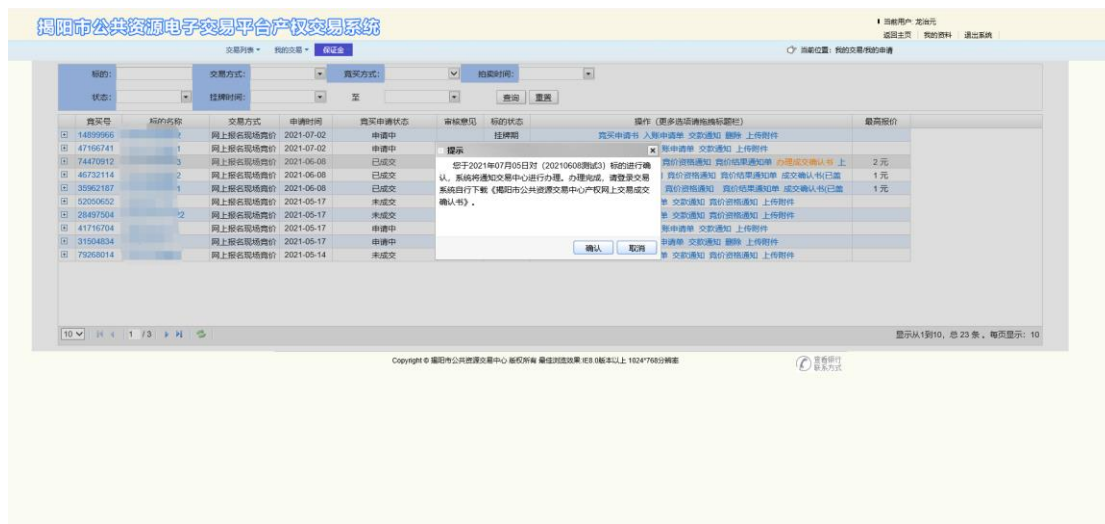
揭阳市公共资源电子交易平台产权交易系统

当前用户: 龙治元
返回主页 | 我的资料 | 退出系统

交易列表 ▾ 我的交易 ▾ 保证金

当前位置: 我的交易/我的申请

标的: 交易方式: 竞买方式: 拍卖时间:
状态: 挂牌时间: 至 查询 重置

| 竞买号 | 标的名称 | 交易方式 | 申请时间 | 竞买申请状态 | 审核意见 | 标的状态 | 操作 (更多选项请拖拽标题栏) | 最高报价 |
|---|---|---|---|---|---|---|---|---|
| 14899966 | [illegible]2 | 网上报名现场竞价 | 2021-07-02 | 申请中 | | 挂牌期 | 竞买申请书 入账申请单 交款通知 删除 上传附件 | |
| 47166741 | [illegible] | 网上报名现场竞价 | 2021-07-02 | 申请中 | | | 账申请单 交款通知 上传附件 | |
| 74470912 | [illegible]3 | 网上报名现场竞价 | 2021-06-08 | 已成交 | | | 竞价资格通知 竞价结果通知单 办理成交确认书 上 | 2元 |
| 46732114 | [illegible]2 | 网上报名现场竞价 | 2021-06-08 | 已成交 | | | 竞价资格通知 竞价结果通知单 成交确认书(已盖 | 1元 |
| 35962187 | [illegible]1 | 网上报名现场竞价 | 2021-06-08 | 已成交 | | | 竞价资格通知 竞价结果通知单 成交确认书(已盖 | 1元 |
| 52050652 | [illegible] | 网上报名现场竞价 | 2021-05-17 | 未成交 | | | 单 交款通知 竞价资格通知 上传附件 | |
| 28497504 | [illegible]2 | 网上报名现场竞价 | 2021-05-17 | 未成交 | | | 单 交款通知 竞价资格通知 上传附件 | |
| 41716704 | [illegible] | 网上报名现场竞价 | 2021-05-17 | 申请中 | | | 账申请单 交款通知 上传附件 | |
| 31504834 | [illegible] | 网上报名现场竞价 | 2021-05-17 | 申请中 | | | 申请单 交款通知 删除 上传附件 | |
| 79268014 | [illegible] | 网上报名现场竞价 | 2021-05-14 | 未成交 | | | 单 交款通知 竞价资格通知 上传附件 | |

提示
您于2021年07月05日对(20210608测试3)标的进行确认，系统将通知交易中心进行办理。办理完成，请登录交易系统自行下载《揭阳市公共资源交易中心产权网上交易成交确认书》。
确认 取消

10 | 1 /3 |
显示从1到10, 总 23 条 。每页显示: 10

Copyright © 揭阳市公共资源交易中心 版权所有 最佳浏览效果:IE8.0版本以上 1024*768分辨率

营客银行 联系方式